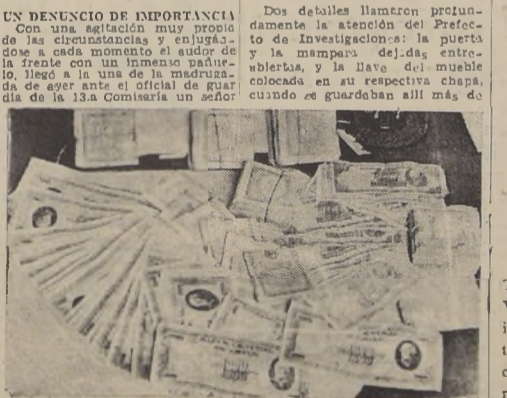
UN DENUNCIO DE IMPORTANCIA

Con una agitación muy propia de las circunstancias y enjugándose a cada momento el sudor de la frente con un inmenso pañuelo, llegó a la una de la madrugada de ayer ante el oficial de guardia de la 13.a Comisaría un señor

Dos detalles llamaron profundamente la atención del Prefecto de Investigaciones: la puerta y la mampara dejadas entreabiertas, y la llave del mueble colocada en su respectiva chapa, cuando se guardaban allí más de